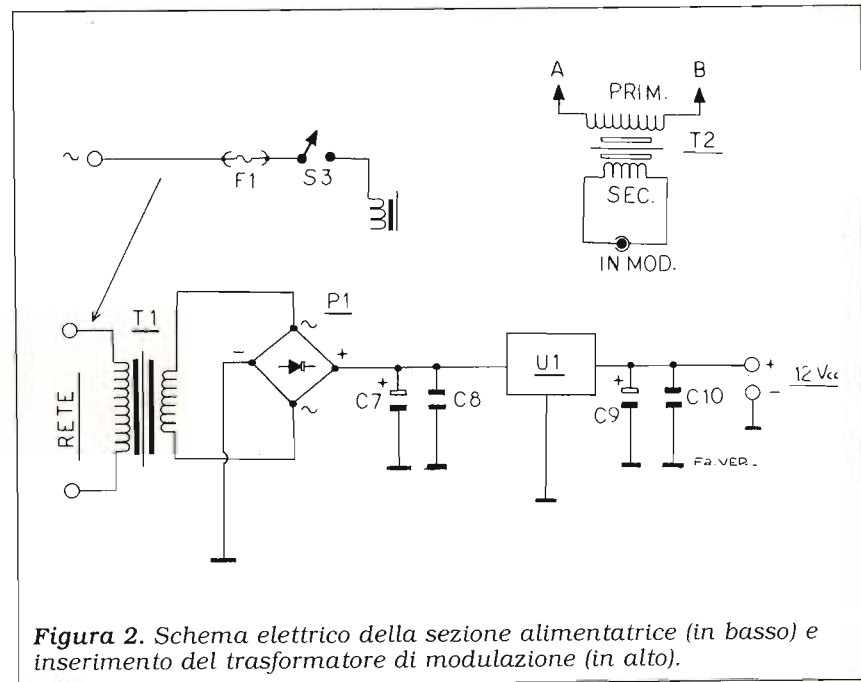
A
B
PRIM.
T2
SEC.
IN MOD.
~
F1
S3
T1
P1
RETE
C7
C8
U1
C9
C10
12 Vcc
FA.VER.

**Figura 2.** Schema elettrico della sezione alimentatrice (in basso) e inserimento del trasformatore di modulazione (in alto).